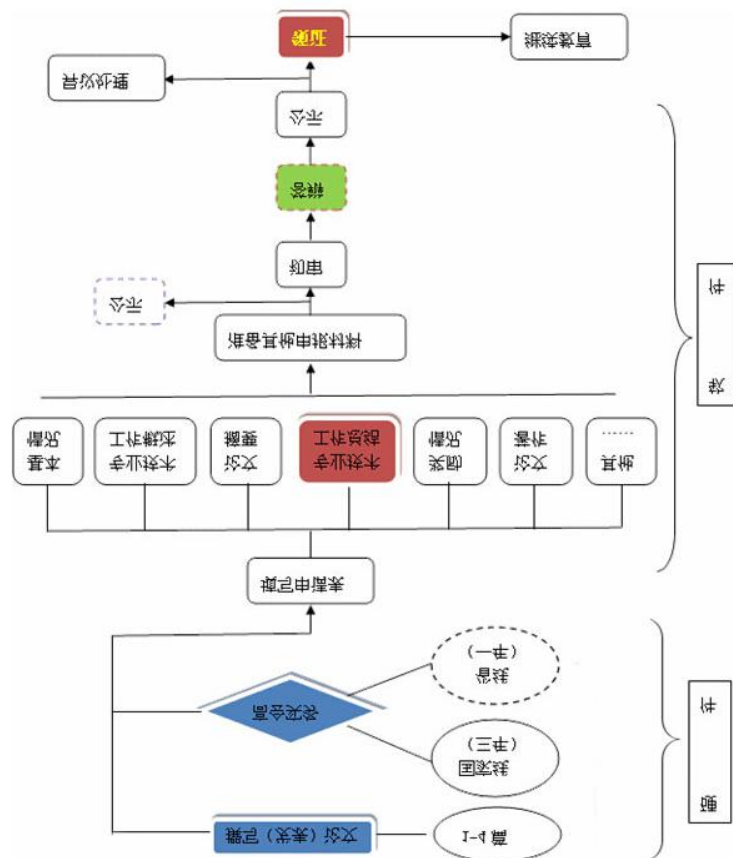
撤销

直接受理

公示

评审

审核

公示

按要求申请并提交材料

基本情况

专业技术工作经历

论文著作

专业技术工作业绩

奖励情况

业绩成果

其他……

单位推荐申报

附表4-1

公文（发文）编号

国家级（三年）

省级（一年）

选择会议费

申报

材料

申报

年度